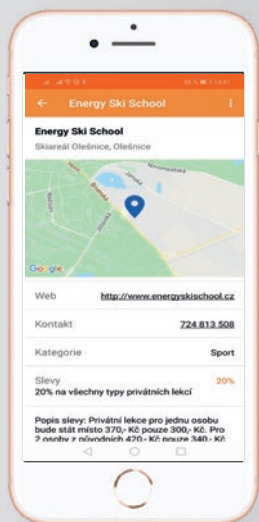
Energy Ski School

Energy Ski School
Skiareál Olešnice, Olešnice

Novoměstská
Google

Web http://www.energyskischool.cz

Kontakt 724 813 508

Kategorie Sport

Slevy 20%
20% na všechny typy privátních lekcí

Popis slevy: Privátní lekce pro jednu osobu bude stát místo 370,- Kč pouze 300,- Kč. Pro 2 osoby z původních 420,- Kč pouze 340,- Kč